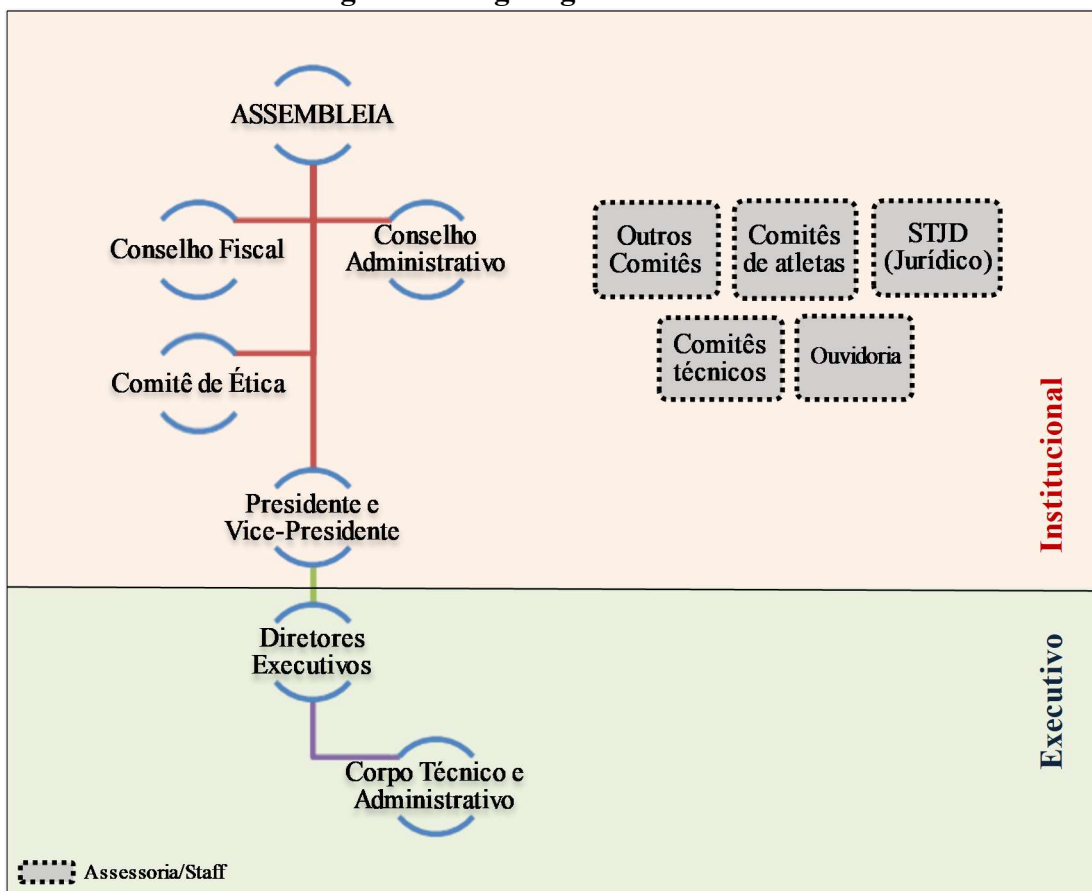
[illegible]

ASSEMBLEIA

Conselho Fiscal

Conselho Administrativo

Comitê de Ética

Presidente e Vice-Presidente

Outros Comitês

Comitês de atletas

STJD (Jurídico)

Comitês técnicos

Ouvidoria

Institucional

Diretores Executivos

Corpo Técnico e Administrativo

Executivo

Assessoria/Staff